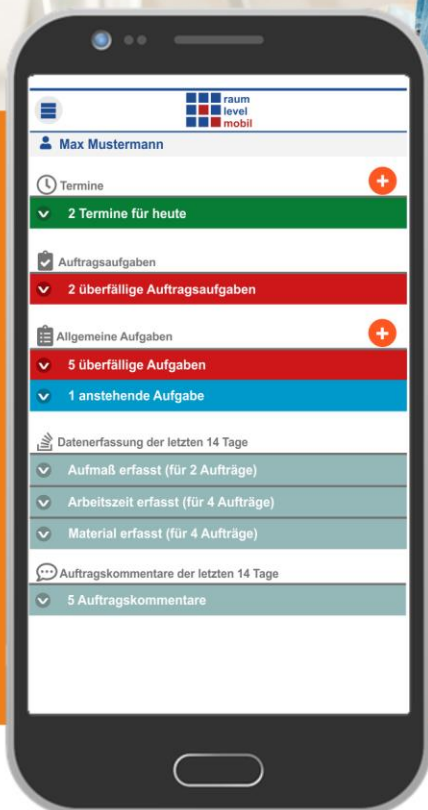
raum
level
mobil

Max Mustermann

Termine

2 Termine für heute

Auftragsaufgaben

2 überfällige Auftragsaufgaben

Allgemeine Aufgaben

5 überfällige Aufgaben

1 anstehende Aufgabe

Datenerfassung der letzten 14 Tage

Aufmaß erfasst (für 2 Aufträge)

Arbeitszeit erfasst (für 4 Aufträge)

Material erfasst (für 4 Aufträge)

Auftragskommentare der letzten 14 Tage

5 Auftragskommentare